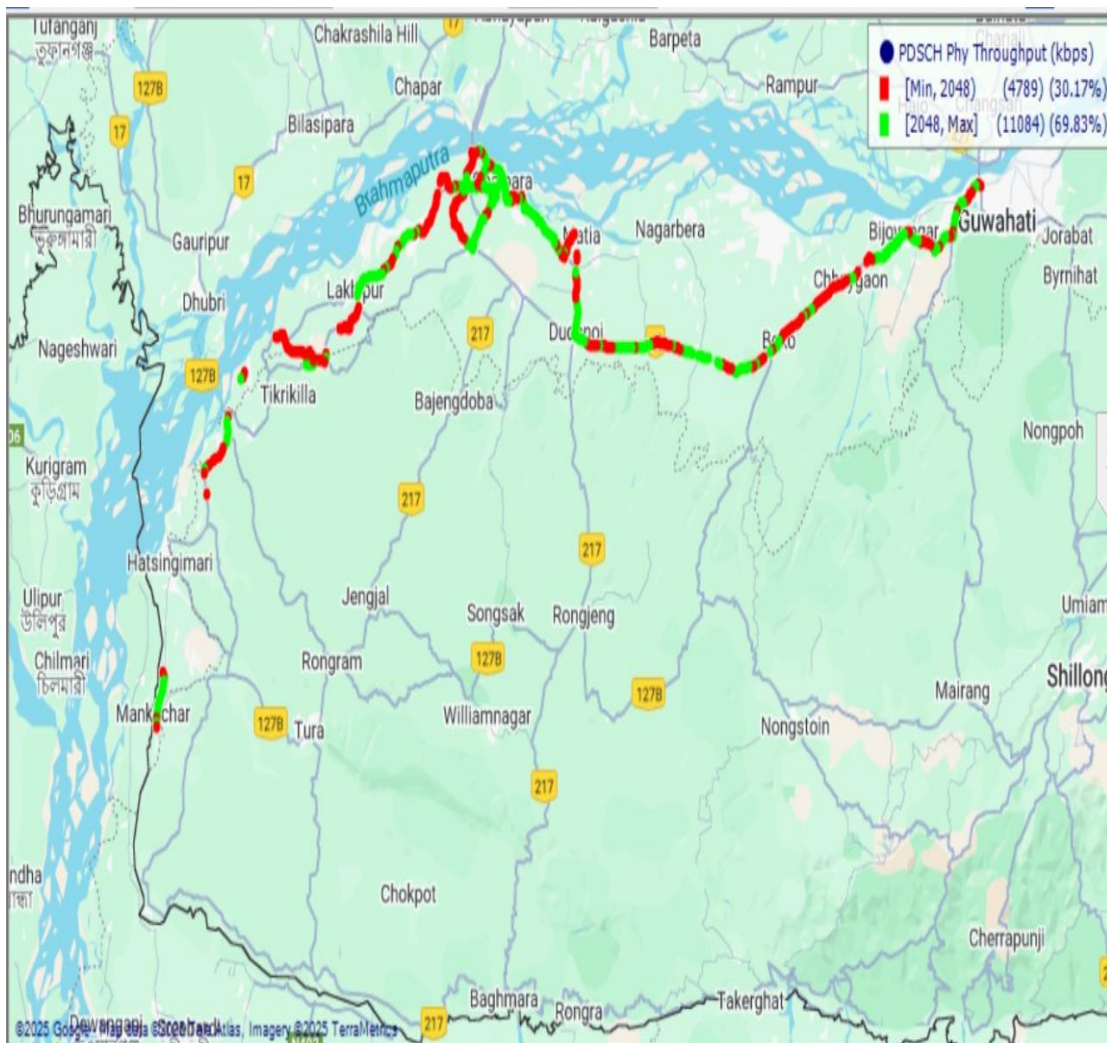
PDSCH Phy Throughput (kbps)
[Min, 2048) (4789) (30.17%)
[2048, Max] (11084) (69.83%)

Tufanganj
তুফানগঞ্জ
Chakrashila Hill
17
Barpeta
127B
Chapar
Rampur
17
Bilasipara
17
Brahmaputra
Goalpara
Guwahati
Bhurungamari
ভুরুঙ্গামারী
Gauripur
Matia
Nagarbera
Bijoynagar
Jorabat
Byrnihat
Dhubri
Lakhipur
Chhaygaon
217
Dudhnoi
Boko
Nageshwari
127B
Tikrikilla
Bajengdoba
Nongpoh
Kurigram
কুড়িগ্রাম
217
217
Hatsingimari
Ulipur
উলিপুর
Jengjal
Songsak
Rongjeng
Umiam
Chilmari
চিলমারী
Rongram
127B
127B
Shillong
Mankachar
127B
Tura
Williamnagar
Nongstoin
Mairang
217
Chokpot
Cherrapunji
Baghmara
Rongra
Takerghat
217
©2025 Google, Map data ©2025 TerraMetrics, Imagery ©2025 TerraMetrics